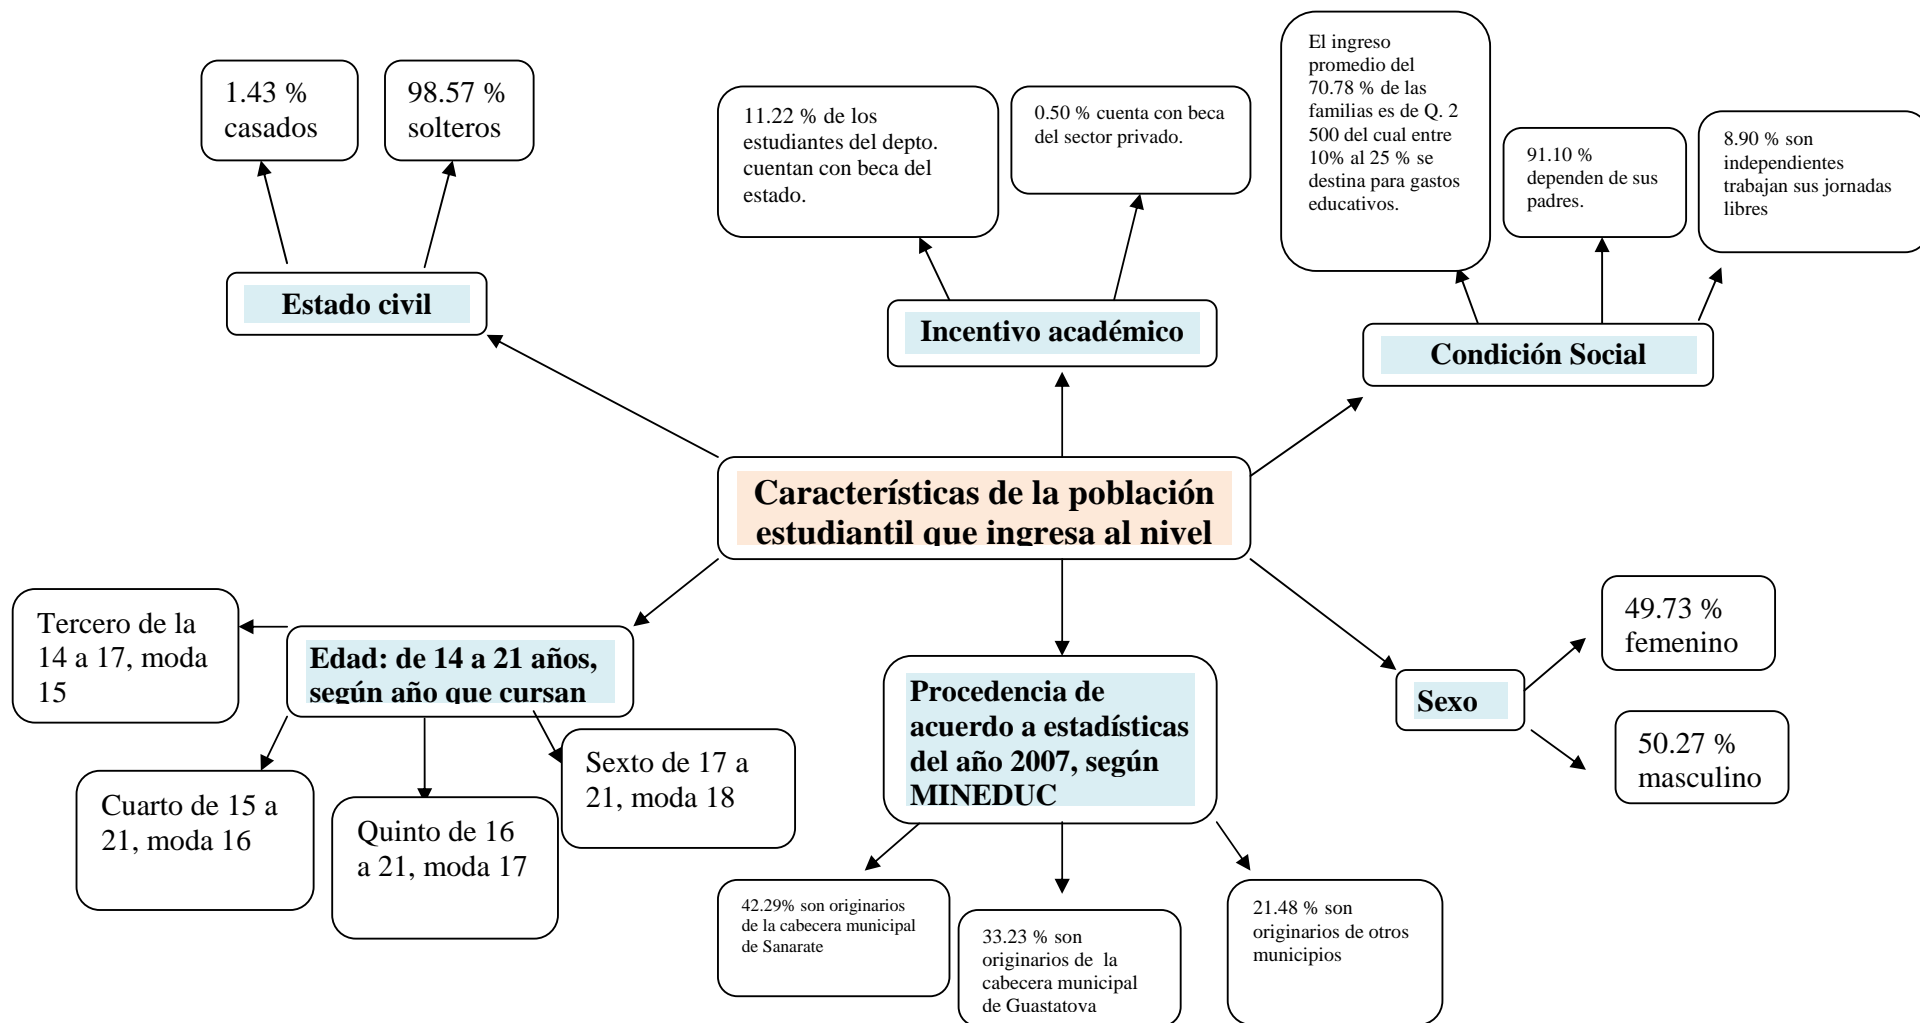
1.43 % casados

98.57 % solteros

Estado civil

11.22 % de los estudiantes del depto. cuentan con beca del estado.

0.50 % cuenta con beca del sector privado.

Incentivo académico

El ingreso promedio del 70.78 % de las familias es de Q. 2 500 del cual entre 10% al 25 % se destina para gastos educativos.

91.10 % dependen de sus padres.

8.90 % son independientes trabajan sus jornadas libres

Condición Social

Características de la población estudiantil que ingresa al nivel

Tercero de la 14 a 17, moda 15

Edad: de 14 a 21 años, según año que cursan

Cuarto de 15 a 21, moda 16

Quinto de 16 a 21, moda 17

Sexto de 17 a 21, moda 18

Procedencia de acuerdo a estadísticas del año 2007, según MINEDUC

42.29% son originarios de la cabecera municipal de Sanarate

33.23 % son originarios de la cabecera municipal de Guastatova

21.48 % son originarios de otros municipios

Sexo

49.73 % femenino

50.27 % masculino